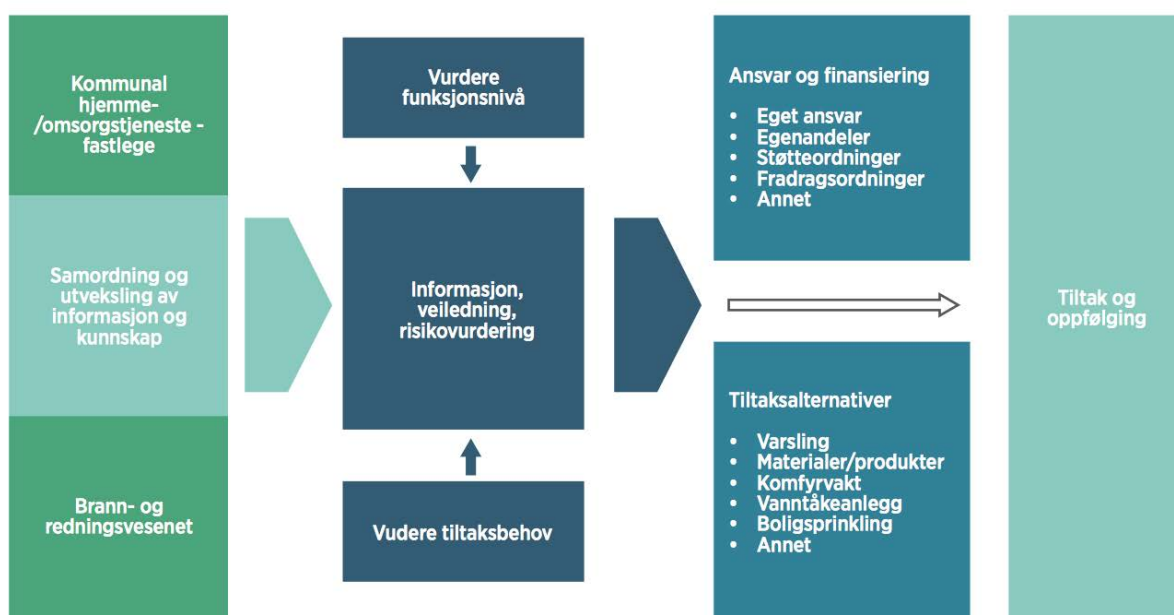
Kommunal hjemme-/omsorgstjeneste - fastlege

Samordning og utveksling av informasjon og kunnskap

Brann- og redningsvesenet

Vurdere funksjonsnivå

Informasjon, veiledning, risikovurdering

Vudere tiltaksbehov

Ansvar og finansiering

- Eget ansvar
- Egenandeler
- Støtteordninger
- Fradragsordninger
- Annet

Tiltaksalternativer

- Varsling
- Materialer/produkter
- Komfyrvakt
- Vanntåkeanlegg
- Boligsprinkling
- Annet

Tiltak og oppfølging